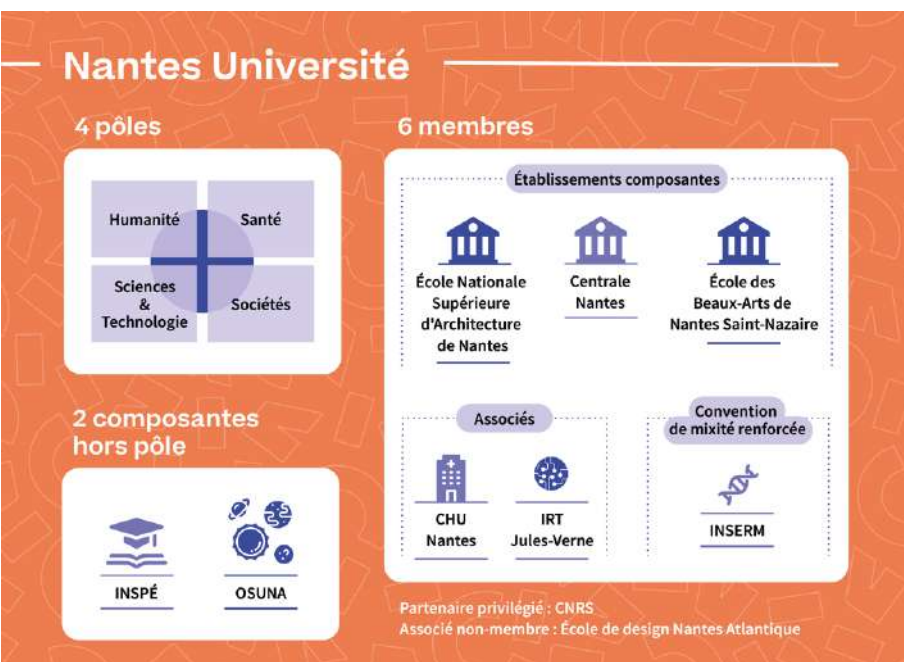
Nantes Université

4 pôles

Humanité

Santé

Sciences & Technologie

Sociétés

6 membres

Établissements composantes

École Nationale Supérieure d'Architecture de Nantes

Centrale Nantes

École des Beaux-Arts de Nantes Saint-Nazaire

2 composantes hors pôle

INSPÉ

OSUNA

Associés

CHU Nantes

IRT Jules-Verne

Convention de mixité renforcée

INSERM

Partenaire privilégié : CNRS
Associé non-membre : École de design Nantes Atlantique